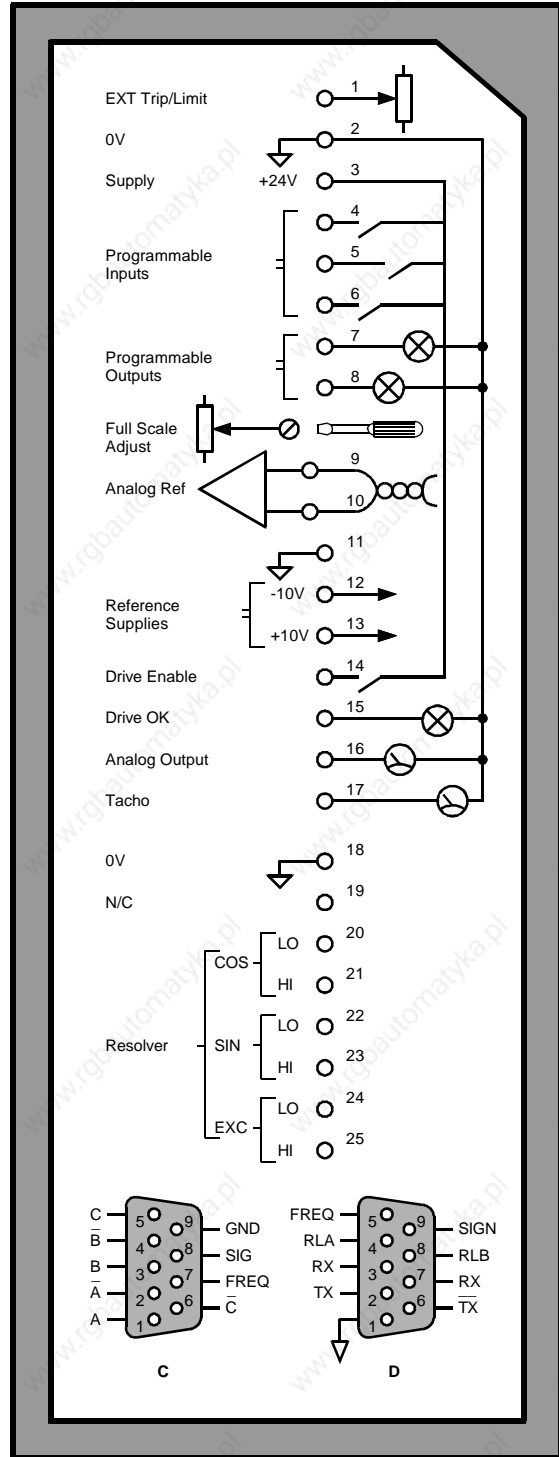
EXT Trip/Limit 1
0V 2
Supply +24V 3
Programmable Inputs 4 5 6
Programmable Outputs 7 8
Full Scale Adjust
Analog Ref 9 10
11
Reference Supplies -10V 12 +10V 13
Drive Enable 14
Drive OK 15
Analog Output 16
Tacho 17
0V 18
N/C 19
Resolver COS LO 20 HI 21 SIN LO 22 HI 23 EXC LO 24 HI 25

C 5 9 GND
$\overline{B}$ 4 8 SIG
B 3 7 FREQ
$\overline{A}$ 2 6 $\overline{C}$
A 1

C

FREQ 5 9 SIGN
RLA 4 8 RLB
RX 3 7 RX
TX 2 6 $\overline{TX}$
1

D

www.rgbautomatyka.pl